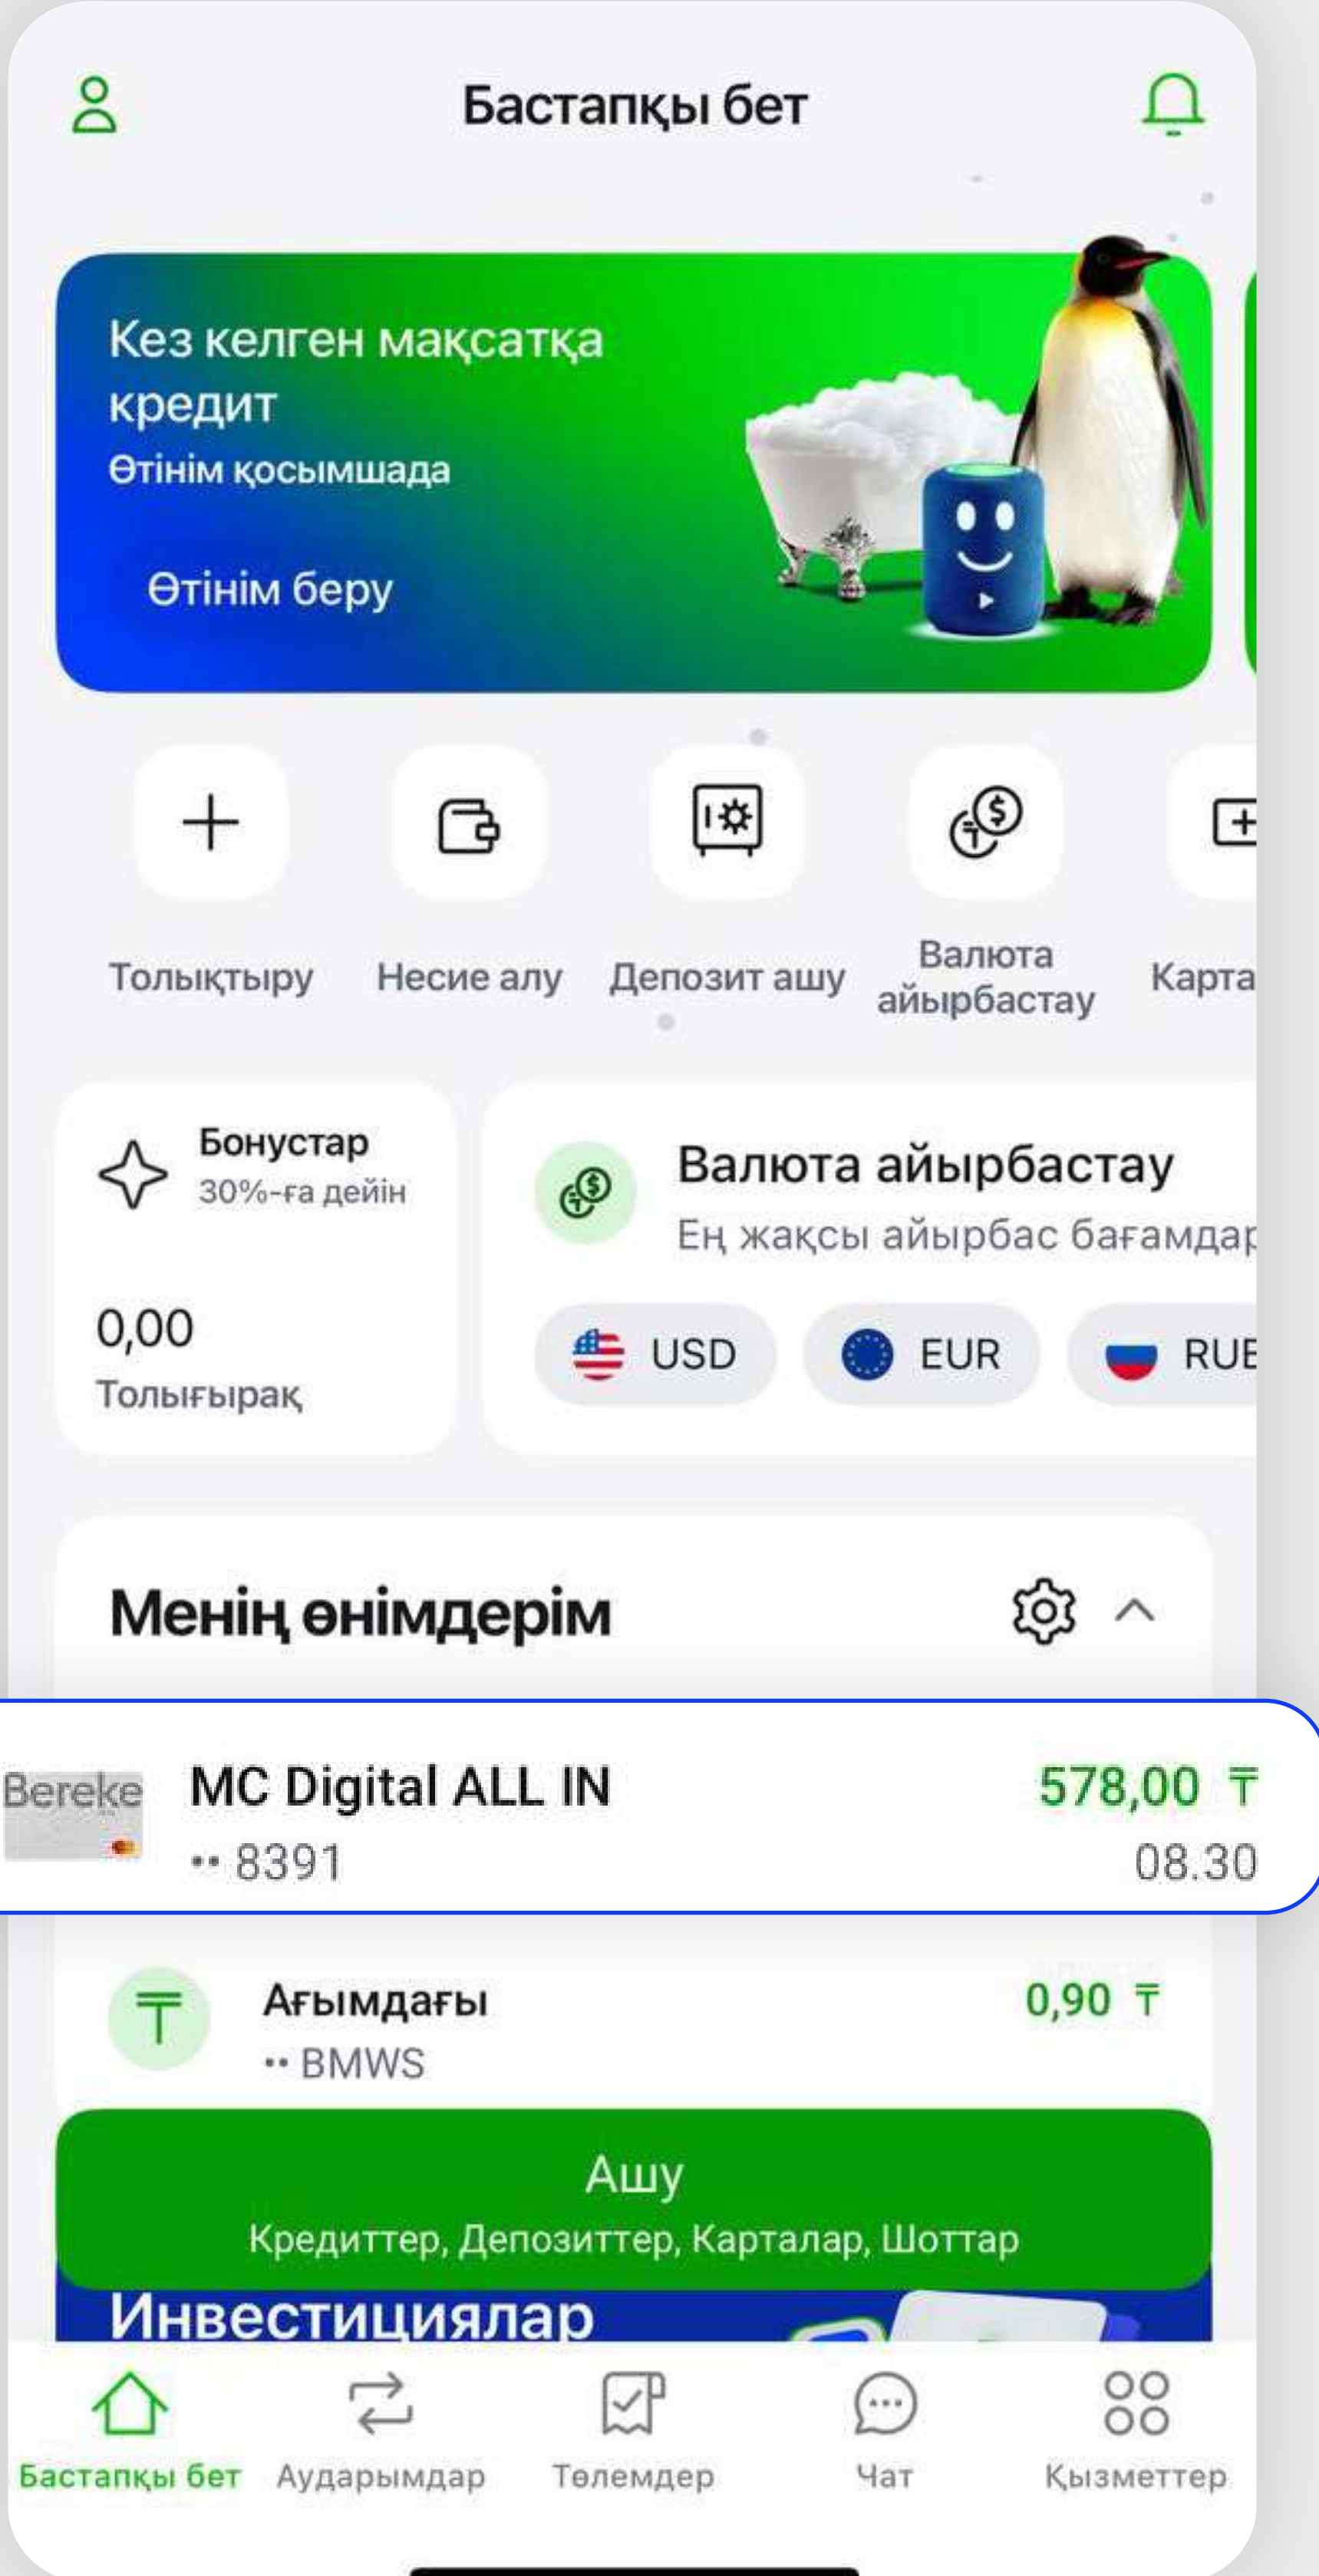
Бастапқы бет

Кез келген мақсатқа кредит
Өтінім қосымшада

Өтінім беру

Толықтыру
Несие алу
Депозит ашу
Валюта айырбастау
Карта

Бонустар
30%-ға дейін
0,00
Толығырақ

Валюта айырбастау
Ең жақсы айырбас бағамдар
USD
EUR
RUE

Менің өнімдерім

Bereke
MC Digital ALL IN
•• 8391
578,00 ₸
08.30

Ағымдағы
•• BMWS
0,90 ₸

Ашу
Кредиттер, Депозиттер, Карталар, Шоттар

Инвестициялар

Бастапқы бет
Аударымдар
Төлемдер
Чат
Қызметтер